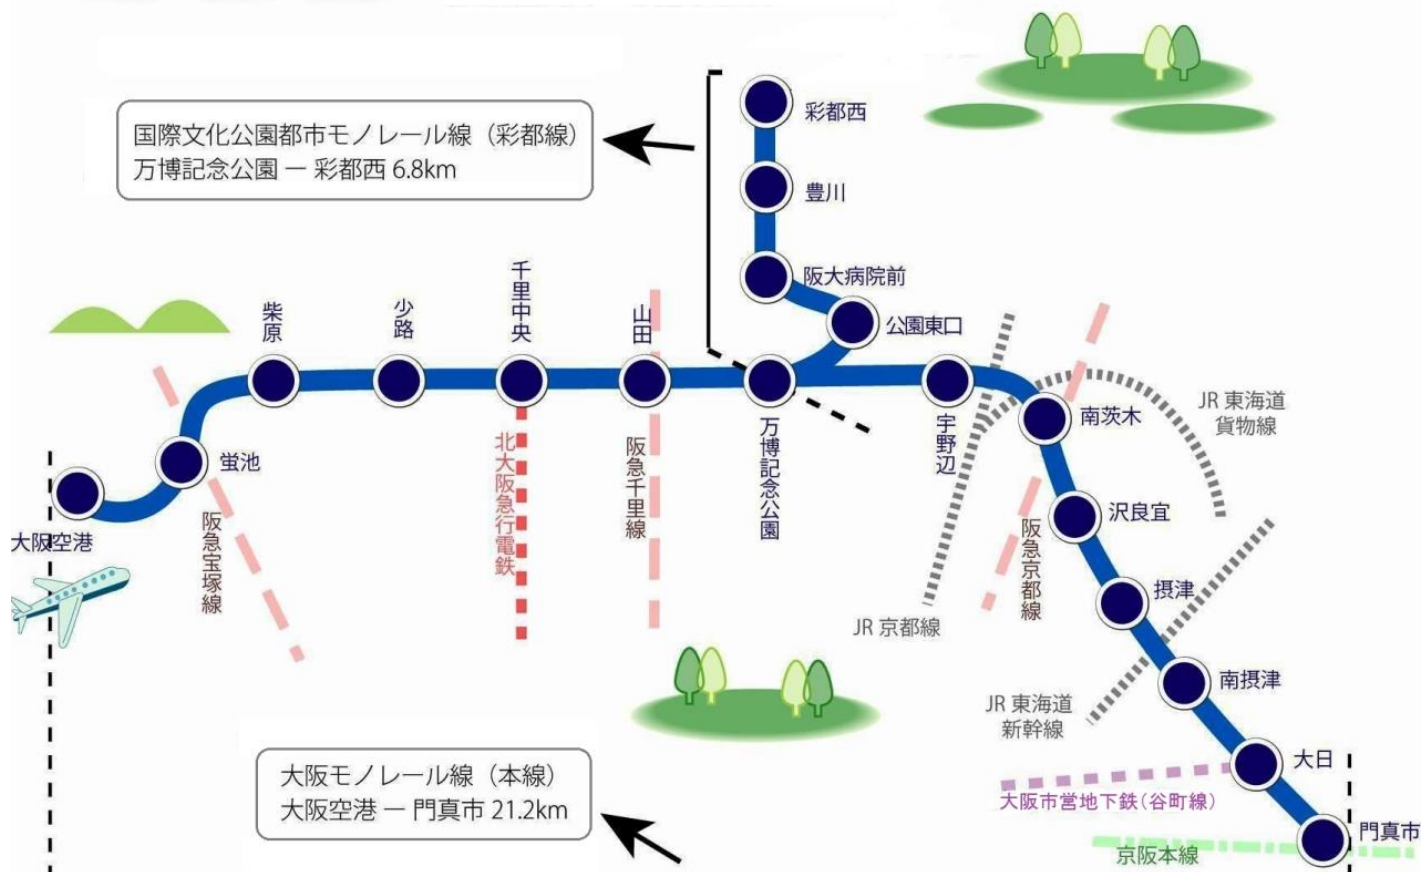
国際文化公園都市モノレール線（彩都線）
万博記念公園 ー 彩都西 6.8km

彩都西
豊川
阪大病院前
公園東口

柴原
少路
千里中央
山田
万博記念公園
宇野辺
南茨木
沢良宜
摂津
南摂津
大日
門真市
蛍池
大阪空港

阪急宝塚線
北大阪急行電鉄
阪急千里線
阪急京都線
JR 京都線
JR 東海道貨物線
JR 東海道新幹線
大阪市営地下鉄（谷町線）
京阪本線

大阪モノレール線（本線）
大阪空港 ー 門真市 21.2km